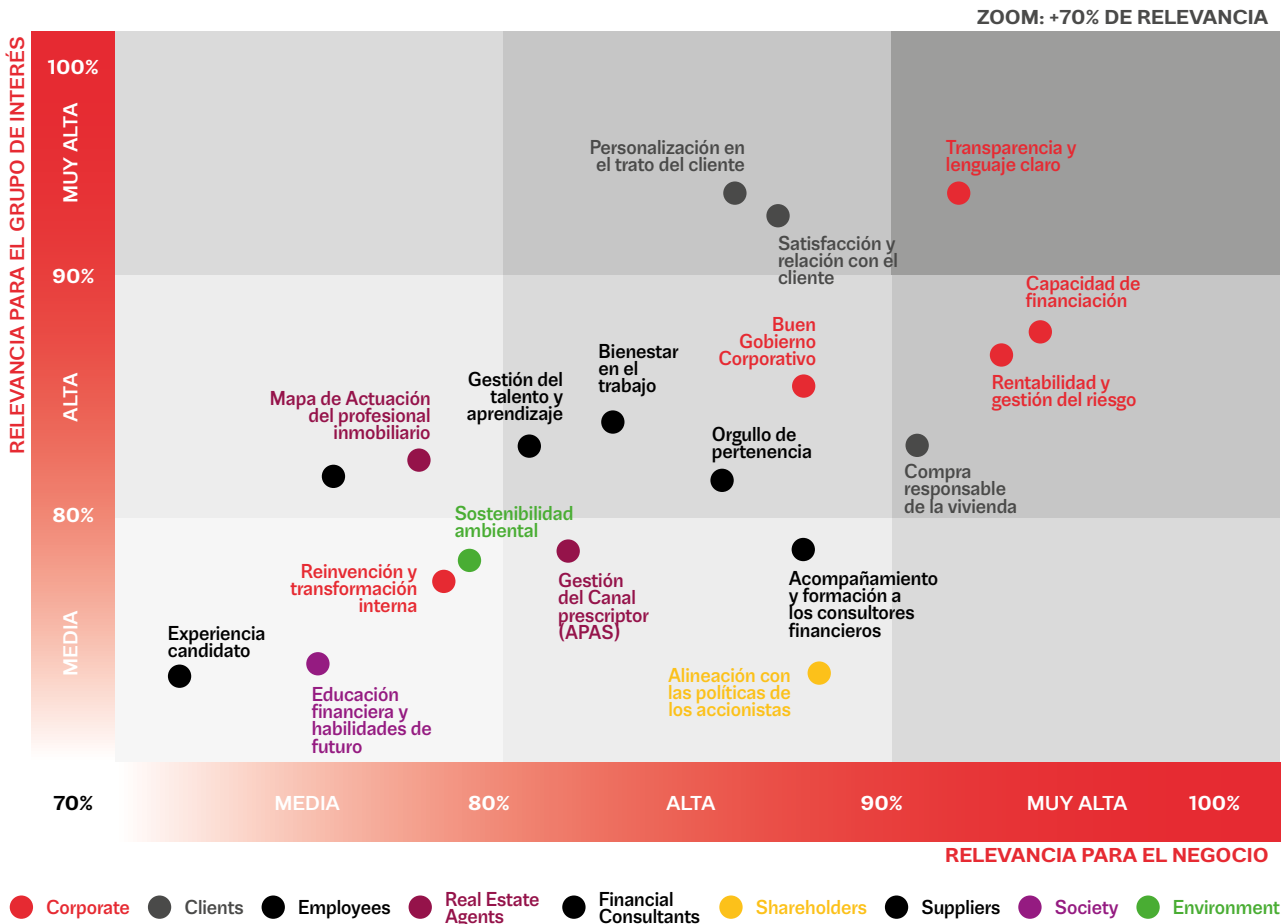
ZOOM: +70% DE RELEVANCIA

RELEVANCIA PARA EL GRUPO DE INTERÉS

100%

MUY ALTA

90%

ALTA

80%

MEDIA

Personalización en el trato del cliente

Transparencia y lenguaje claro

Satisfacción y relación con el cliente

Capacidad de financiación

Buen Gobierno Corporativo

Rentabilidad y gestión del riesgo

Bienestar en el trabajo

Gestión del talento y aprendizaje

Mapa de Actuación del profesional inmobiliario

Orgullo de pertenencia

Compra responsable de la vivienda

Sostenibilidad ambiental

Reinvención y transformación interna

Gestión del Canal prescriptor (APAS)

Acompañamiento y formación a los consultores financieros

Experiencia candidato

Educación financiera y habilidades de futuro

Alineación con las políticas de los accionistas

70%

MEDIA

80%

ALTA

90%

MUY ALTA

100%

RELEVANCIA PARA EL NEGOCIO

Corporate
Clients
Employees
Real Estate Agents
Financial Consultants
Shareholders
Suppliers
Society
Environment